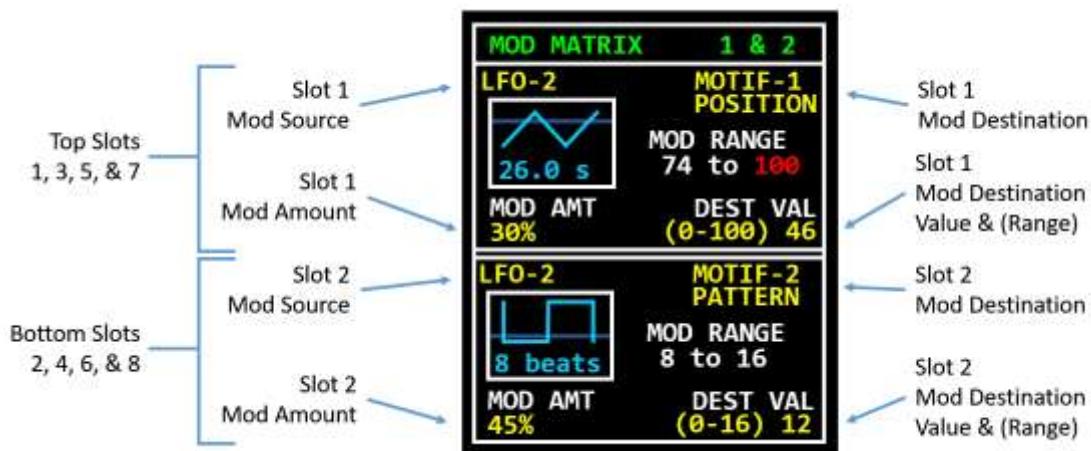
Top Slots
1, 3, 5, & 7

Bottom Slots
2, 4, 6, & 8

Slot 1
Mod Source

Slot 1
Mod Amount

Slot 2
Mod Source

Slot 2
Mod Amount

MOD MATRIX 1 & 2

LFO-2
MOTIF-1
POSITION
26.0 s
MOD RANGE
74 to 100
MOD AMT
30%
DEST VAL
(0-100) 46

LFO-2
MOTIF-2
PATTERN
8 beats
MOD RANGE
8 to 16
MOD AMT
45%
DEST VAL
(0-16) 12

Slot 1
Mod Destination

Slot 1
Mod Destination
Value & (Range)

Slot 2
Mod Destination

Slot 2
Mod Destination
Value & (Range)